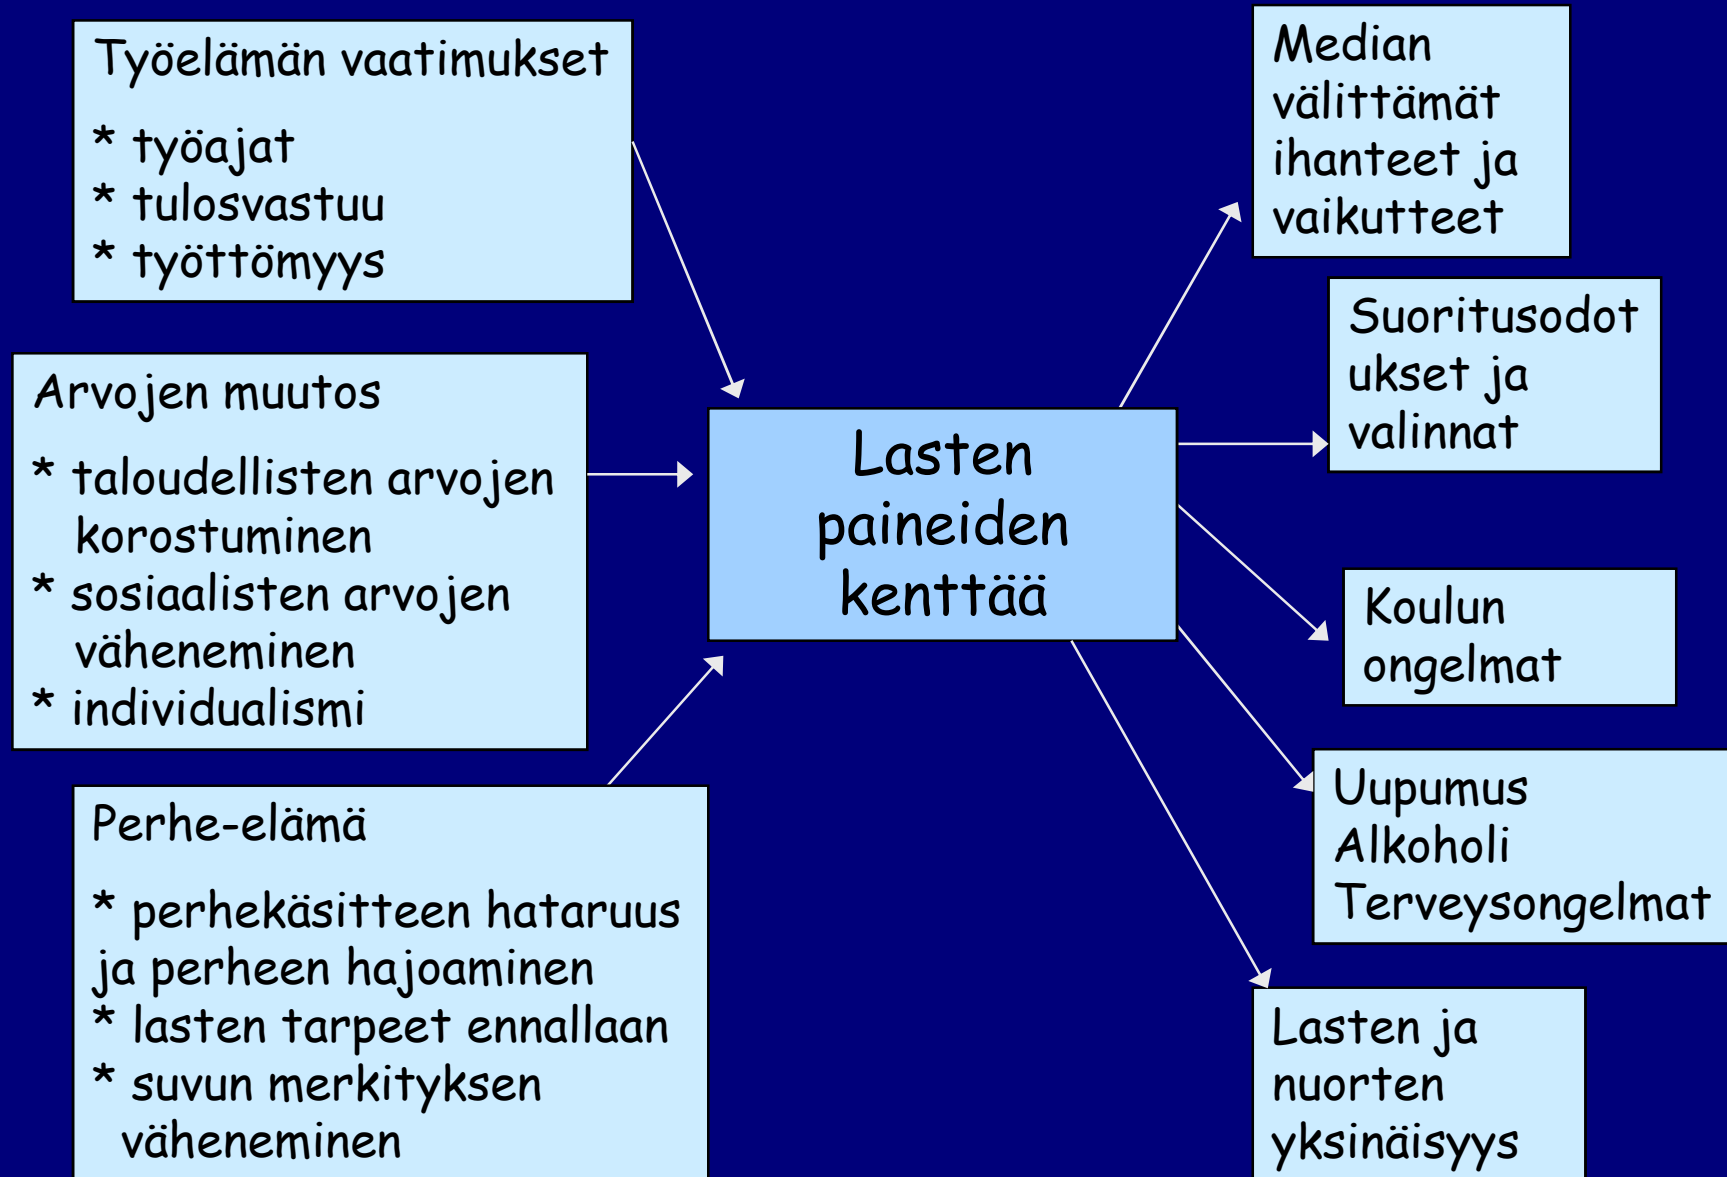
Työelämän vaatimukset

* työajat
* tulosvastuu
* työttömyys

Arvojen muutos

* taloudellisten arvojen korostuminen
* sosiaalisten arvojen väheneminen
* individualismi

Perhe-elämä

* perhekäsitteen hataruus ja perheen hajoaminen
* lasten tarpeet ennallaan
* suvun merkityksen väheneminen

Lasten paineiden kenttää

Median välittämät ihanteet ja vaikutteet

Suoritusodotukset ja valinnat

Koulun ongelmat

Uupumus
Alkoholi
Terveysongelmat

Lasten ja nuorten yksinäisyys